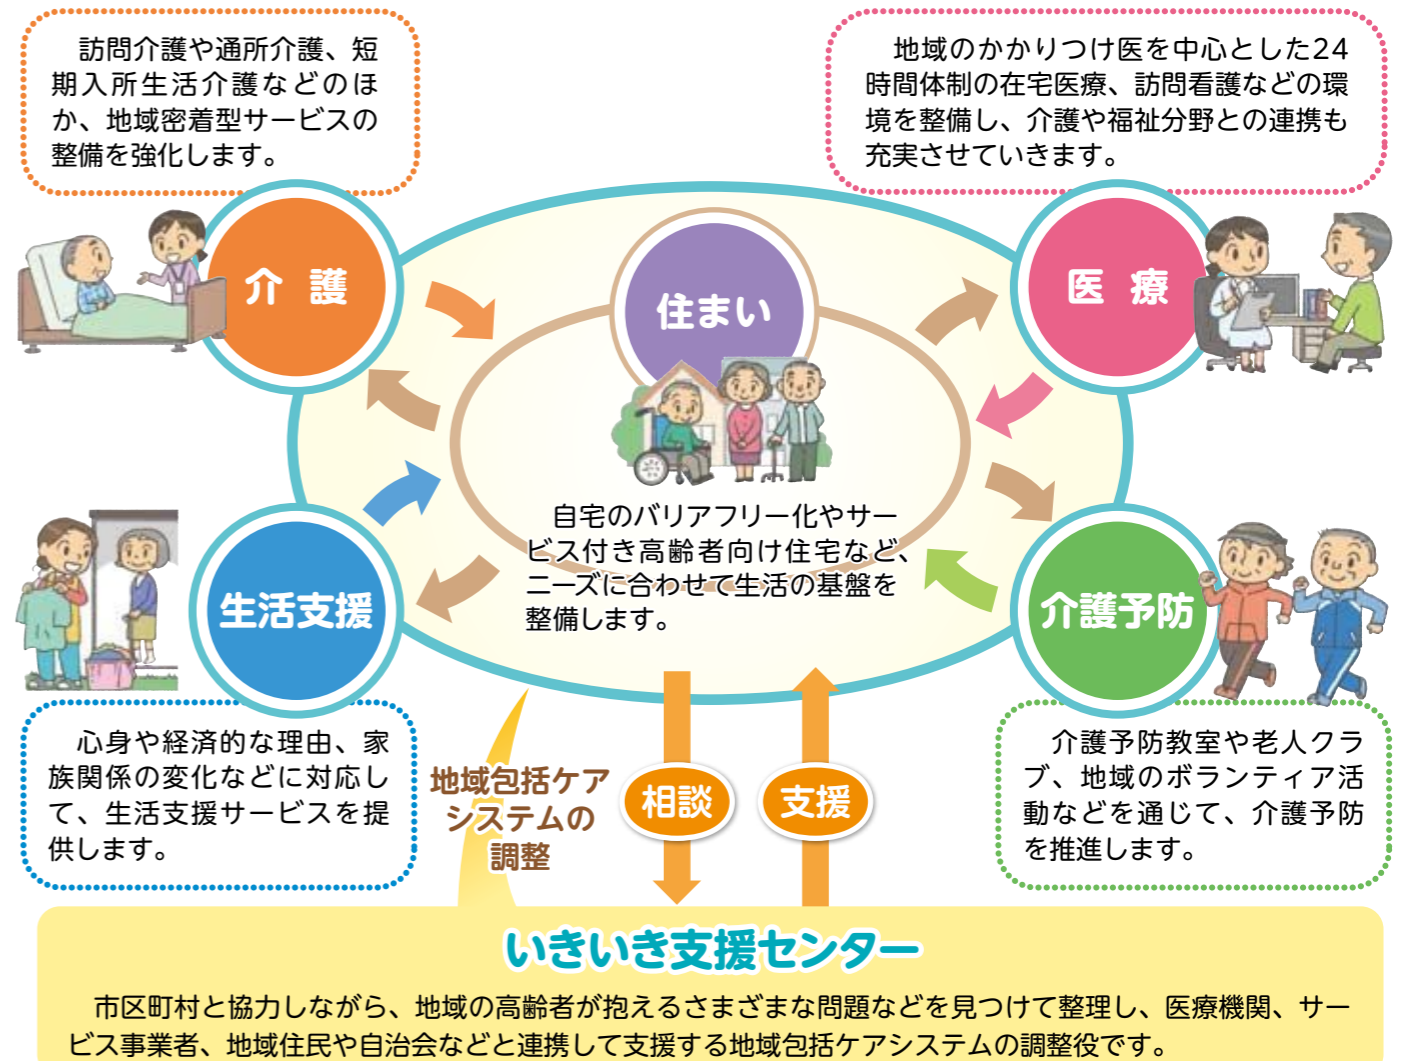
訪問介護や通所介護、短期入所生活介護などのほか、地域密着型サービスの整備を強化します。

地域のかかりつけ医を中心とした24時間体制の在宅医療、訪問看護などの環境を整備し、介護や福祉分野との連携も充実させていきます。

介　護

住まい

医　療

自宅のバリアフリー化やサービス付き高齢者向け住宅など、ニーズに合わせて生活の基盤を整備します。

生活支援

介護予防

心身や経済的な理由、家族関係の変化などに対応して、生活支援サービスを提供します。

地域包括ケアシステムの調整

相談

支援

介護予防教室や老人クラブ、地域のボランティア活動などを通じて、介護予防を推進します。

いきいき支援センター

市区町村と協力しながら、地域の高齢者が抱えるさまざまな問題などを見つけて整理し、医療機関、サービス事業者、地域住民や自治会などと連携して支援する地域包括ケアシステムの調整役です。